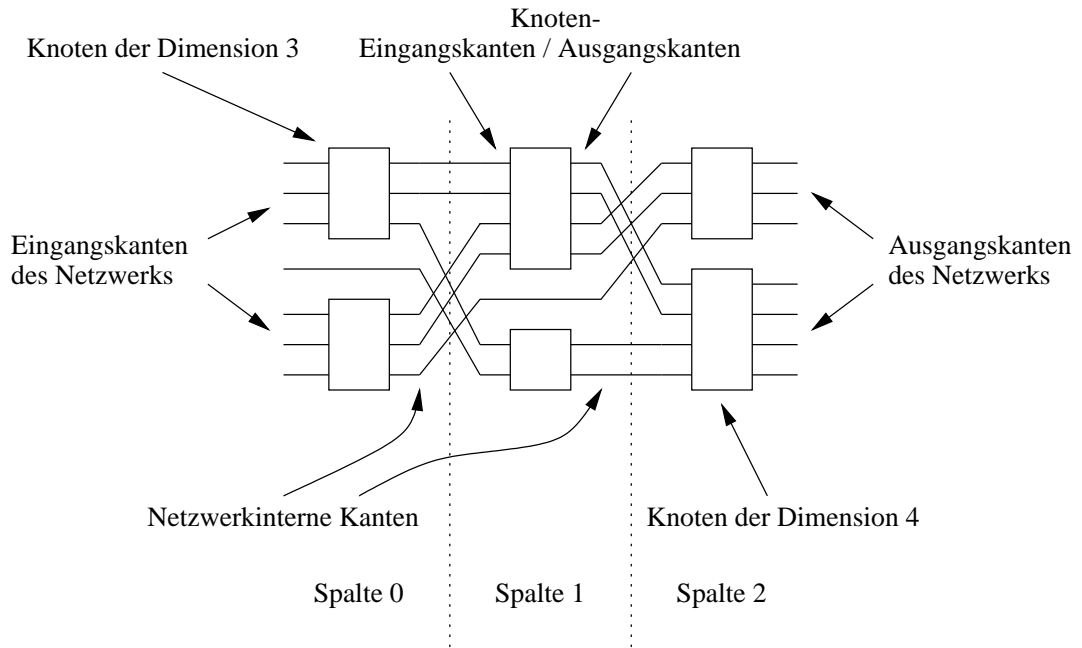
Knoten der Dimension 3

Knoten-
Eingangskanten / Ausgangskanten

Eingangskanten des Netzwerks

Ausgangskanten des Netzwerks

Netzwerkinterne Kanten

Knoten der Dimension 4

Spalte 0

Spalte 1

Spalte 2